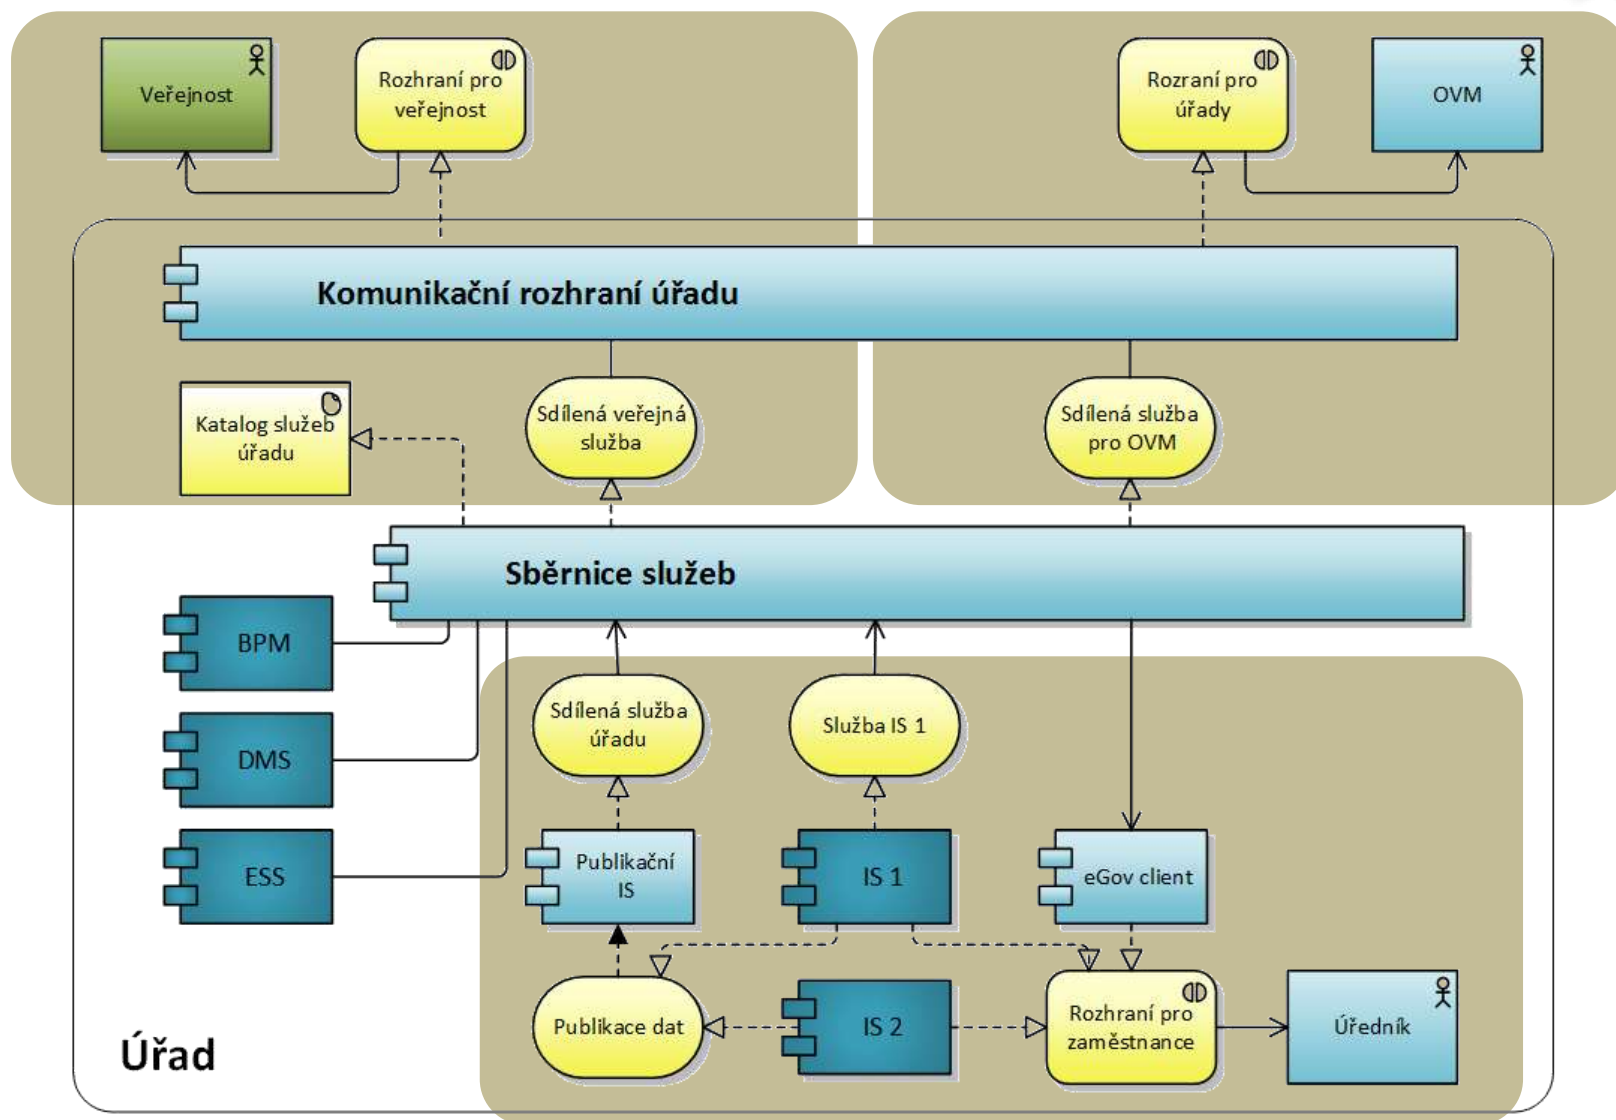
Veřejnost

Rozhraní pro veřejnost

Rozraní pro úřady

OVM

Komunikační rozhraní úřadu

Katalog služeb úřadu

Sdílená veřejná služba

Sdílená služba pro OVM

Sběrnice služeb

BPM

DMS

ESS

Sdílená služba úřadu

Služba IS 1

Publikační IS

IS 1

eGov client

Publikace dat

IS 2

Rozhraní pro zaměstnance

Úředník

Úřad